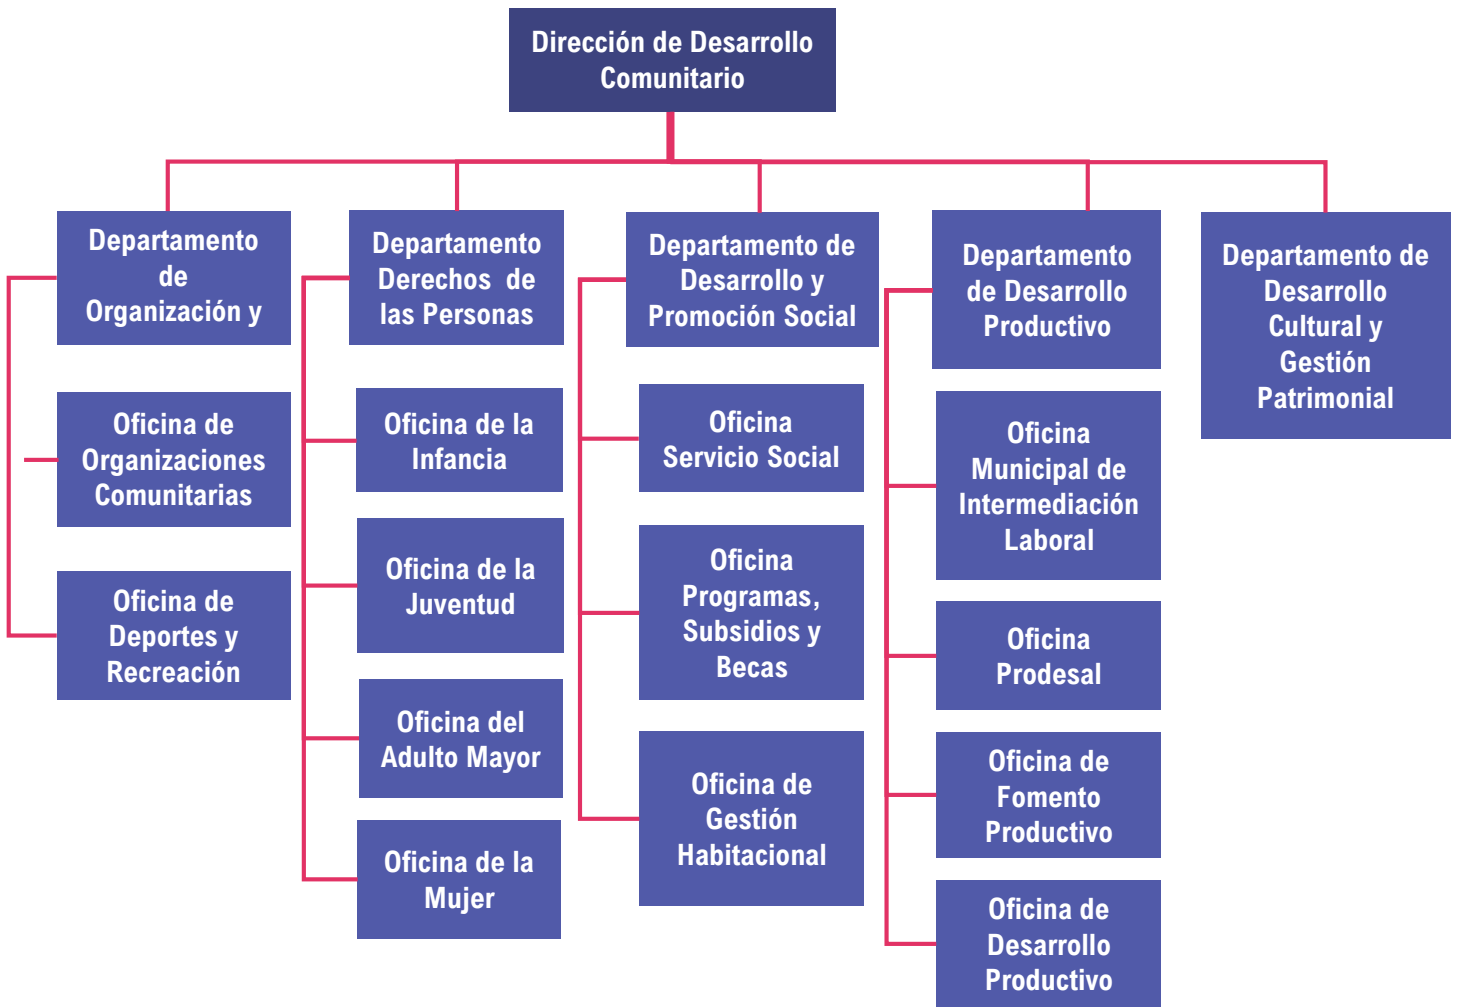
Dirección de Desarrollo Comunitario

Departamento de Organización y

Oficina de Organizaciones Comunitarias

Oficina de Deportes y Recreación

Departamento Derechos de las Personas

Oficina de la Infancia

Oficina de la Juventud

Oficina del Adulto Mayor

Oficina de la Mujer

Departamento de Desarrollo y Promoción Social

Oficina Servicio Social

Oficina Programas, Subsidios y Becas

Oficina de Gestión Habitacional

Departamento de Desarrollo Productivo

Oficina Municipal de Intermediación Laboral

Oficina Prodesal

Oficina de Fomento Productivo

Oficina de Desarrollo Productivo

Departamento de Desarrollo Cultural y Gestión Patrimonial